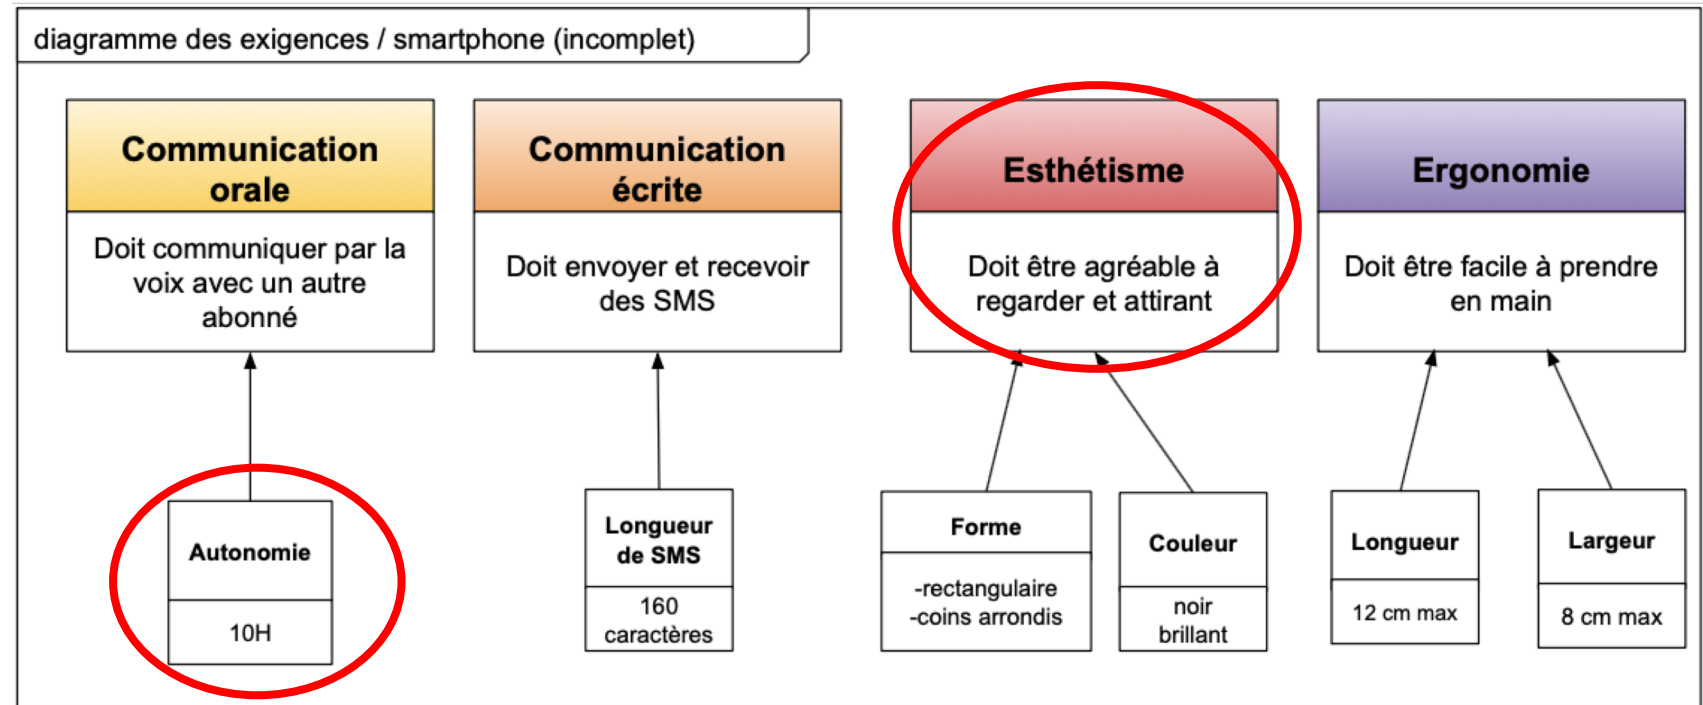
diagramme des exigences / smartphone (incomplet)

Communication orale

Doit communiquer par la voix avec un autre abonné

Communication écrite

Doit envoyer et recevoir des SMS

Esthétisme

Doit être agréable à regarder et attirant

Ergonomie

Doit être facile à prendre en main

Autonomie

10H

Longueur de SMS

160 caractères

Forme

-rectangulaire
-coins arrondis

Couleur

noir brillant

Longueur

12 cm max

Largeur

8 cm max